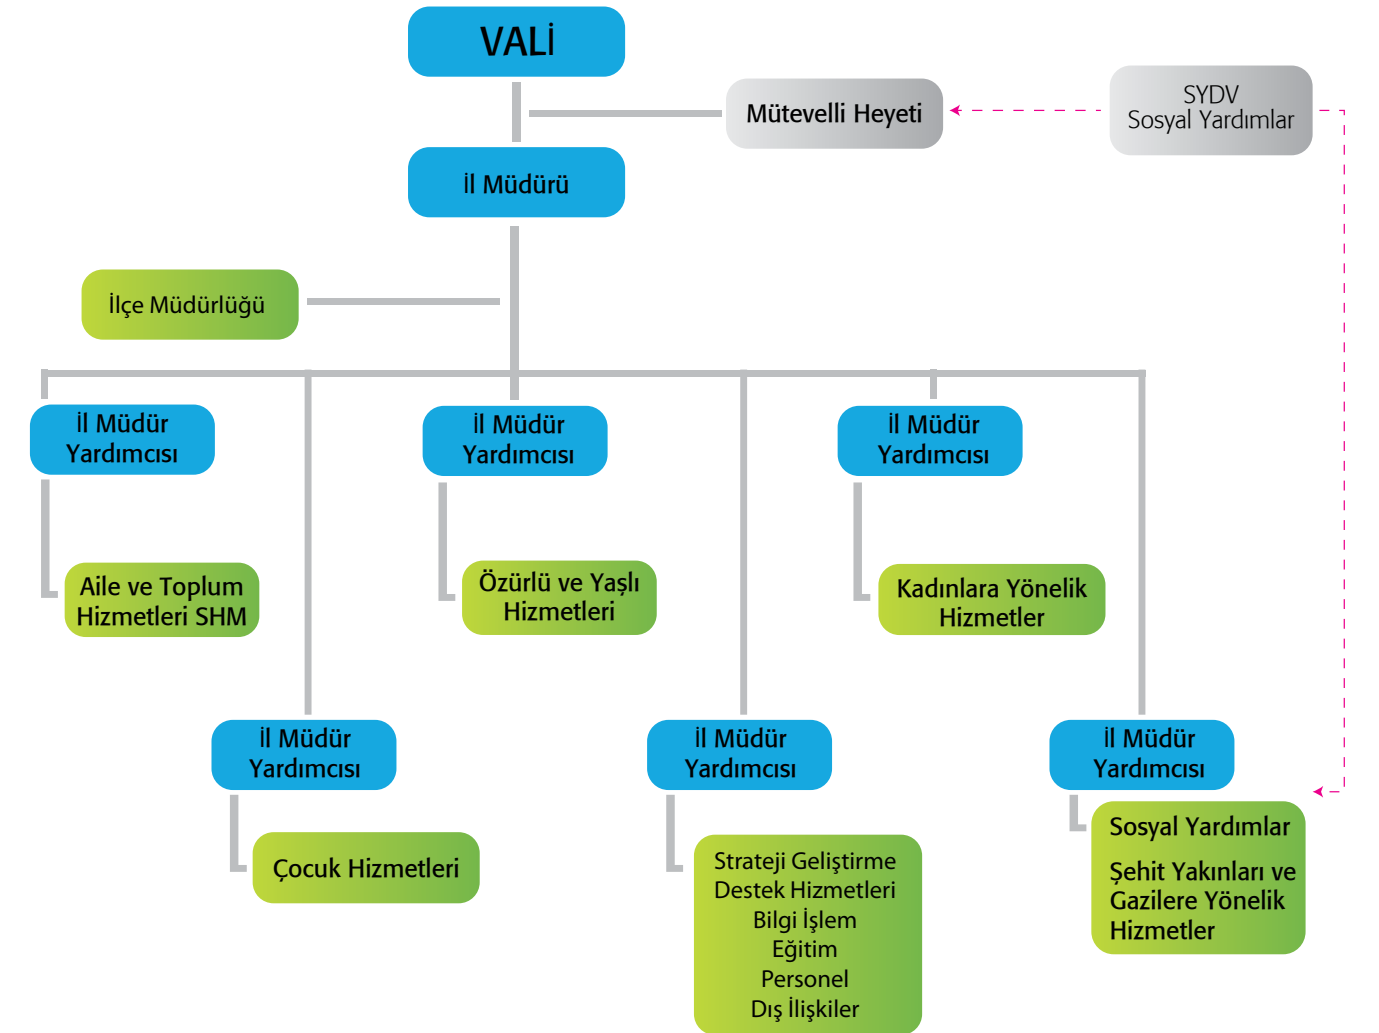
VALİ

Mütevelli Heyeti

SYDV
Sosyal Yardımlar

İl Müdürü

İlçe Müdürlüğü

İl Müdür Yardımcısı

Aile ve Toplum Hizmetleri SHM

İl Müdür Yardımcısı

Özürlü ve Yaşlı Hizmetleri

İl Müdür Yardımcısı

Kadınlara Yönelik Hizmetler

İl Müdür Yardımcısı

Çocuk Hizmetleri

İl Müdür Yardımcısı

Strateji Geliştirme
Destek Hizmetleri
Bilgi İşlem
Eğitim
Personel
Dış İlişkiler

İl Müdür Yardımcısı

Sosyal Yardımlar

Şehit Yakınları ve Gazilere Yönelik Hizmetler